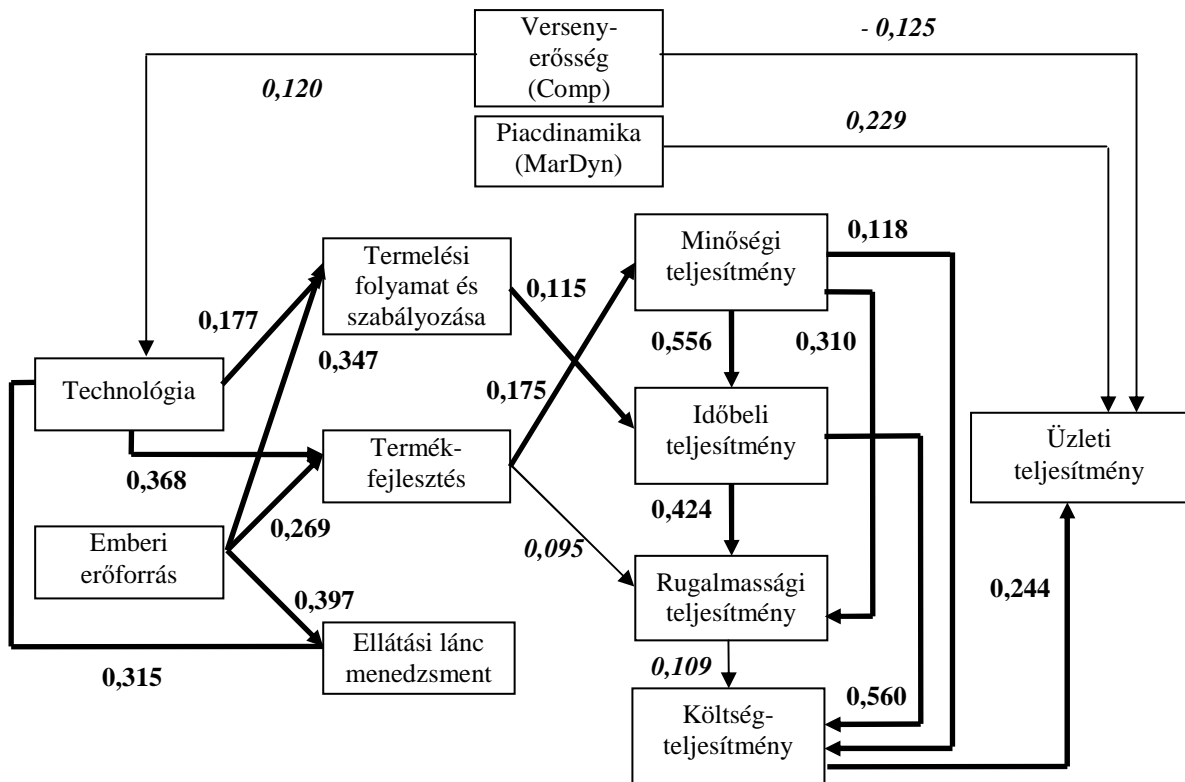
Verseny-erősség (Comp)

- 0,125

0,120

Piacdinamika (MarDyn)

0,229

Termelési folyamat és szabályozása

Minőségi teljesítmény

0,118

0,177

0,115

0,347

0,556

0,310

Technológia

0,175

Időbeli teljesítmény

Üzleti teljesítmény

Termék-fejlesztés

0,368

0,424

0,269

Emberi erőforrás

0,095

Rugalmassági teljesítmény

0,244

0,397

Ellátási lánc menedzsment

0,315

0,109

0,560

Költség-teljesítmény